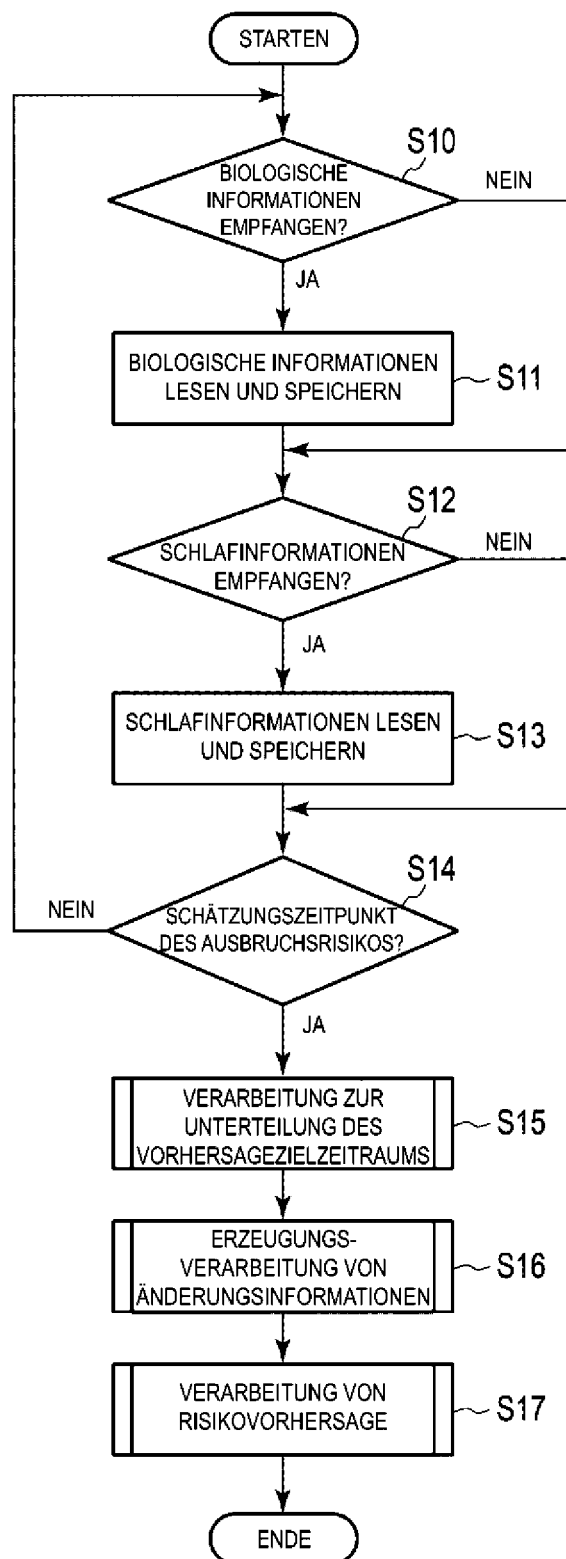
STARTEN

S10
BIOLOGISCHE INFORMATIONEN EMPFANGEN?
NEIN
JA

BIOLOGISCHE INFORMATIONEN LESEN UND SPEICHERN
S11

S12
SCHLAFINFORMATIONEN EMPFANGEN?
NEIN
JA

SCHLAFINFORMATIONEN LESEN UND SPEICHERN
S13

S14
NEIN
SCHÄTZUNGSZEITPUNKT DES AUSBRUCHSRISIKOS?
JA

VERARBEITUNG ZUR UNTERTEILUNG DES VORHERSAGEZIELZEITRAUMS
S15

ERZEUGUNGS-VERARBEITUNG VON ÄNDERUNGSINFORMATIONEN
S16

VERARBEITUNG VON RISIKOVORHERSAGE
S17

ENDE